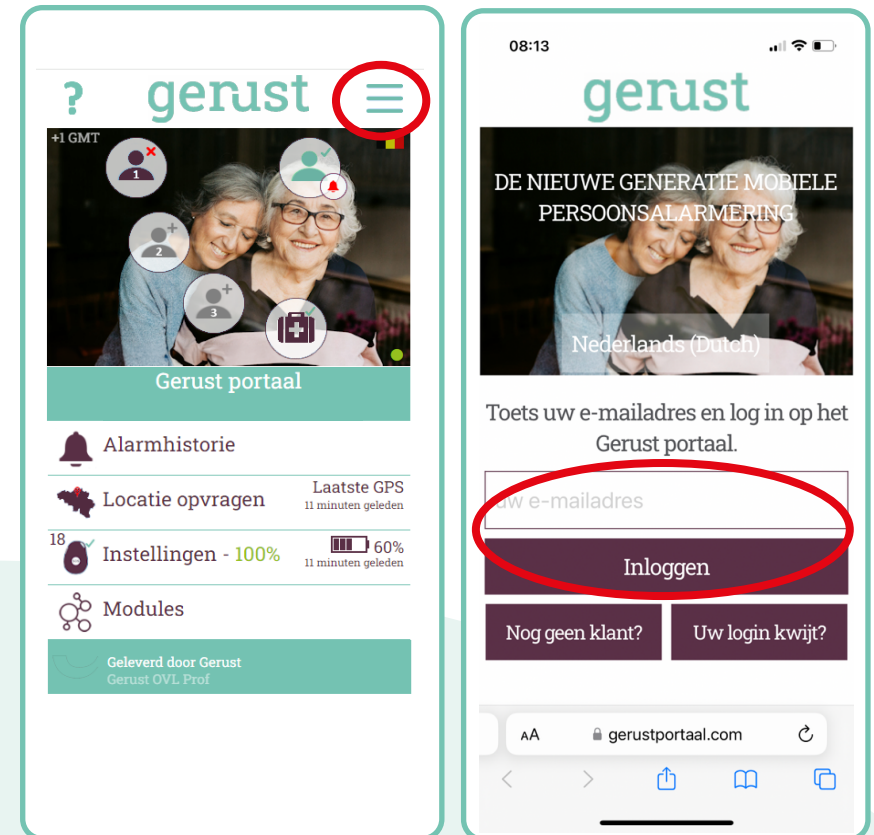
?

gerust

+1 GMT

1

2

3

Gerust portaal

Alarmhistorie

Locatie opvragen

Laatste GPS
11 minuten geleden

18

Instellingen - 100%

60%
11 minuten geleden

Modules

Geleverd door Gerust
Gerust OVL Prof

08:13

gerust

DE NIEUWE GENERATIE MOBIELE PERSOONSALARMERING

Nederlands (Dutch)

Toets uw e-mailadres en log in op het Gerust portaal.

uw e-mailadres

Inloggen

Nog geen klant?

Uw login kwijt?

AA

gerustportaal.com